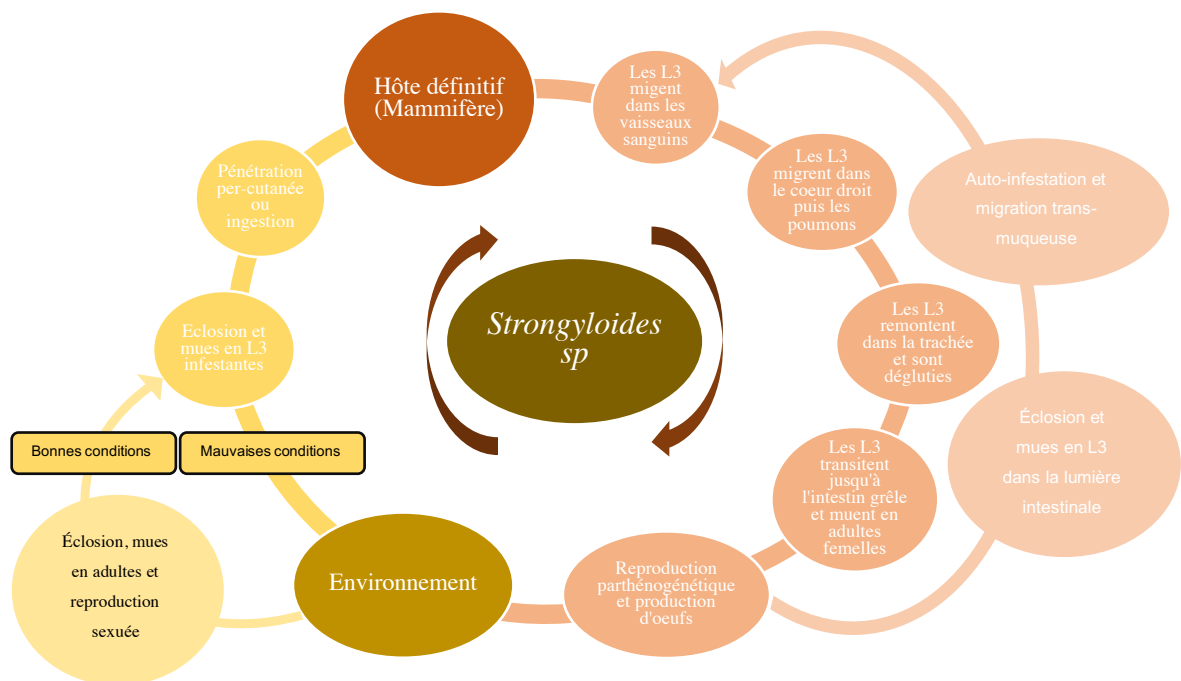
Hôte définitif (Mammifère)

Les L3 migent dans les vaisseaux sanguins

Les L3 migrent dans le coeur droit puis les poumons

Les L3 remontent dans la trachée et sont dégluties

Les L3 transitent jusqu'à l'intestin grêle et muent en adultes femelles

Reproduction parthénogénétique et production d'oeufs

Environnement

Eclosion et mues en L3 infestantes

Pénétration per-cutanée ou ingestion

Strongyloides sp

Auto-infestation et migration trans-muqueuse

Éclosion et mues en L3 dans la lumière intestinale

Bonnes conditions

Mauvaises conditions

Éclosion, mues en adultes et reproduction sexuée